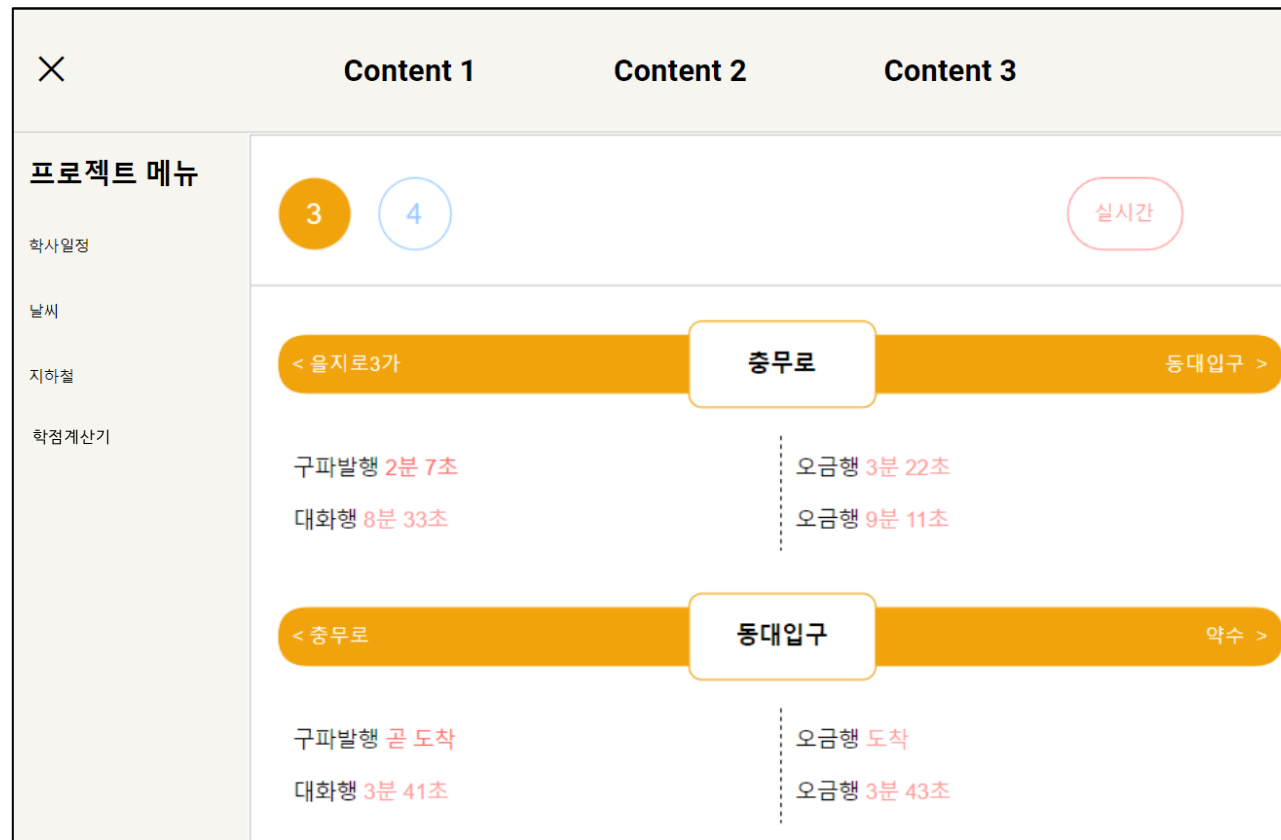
×

Content 1 Content 2 Content 3

프로젝트 메뉴

학사일정

날씨

지하철

학점계산기

3 4 실시간

< 을지로3가 충무로 동대입구 >

구파발행 2분 7초
대화행 8분 33초

오금행 3분 22초
오금행 9분 11초

< 충무로 동대입구 약수 >

구파발행 곧 도착
대화행 3분 41초

오금행 도착
오금행 3분 43초